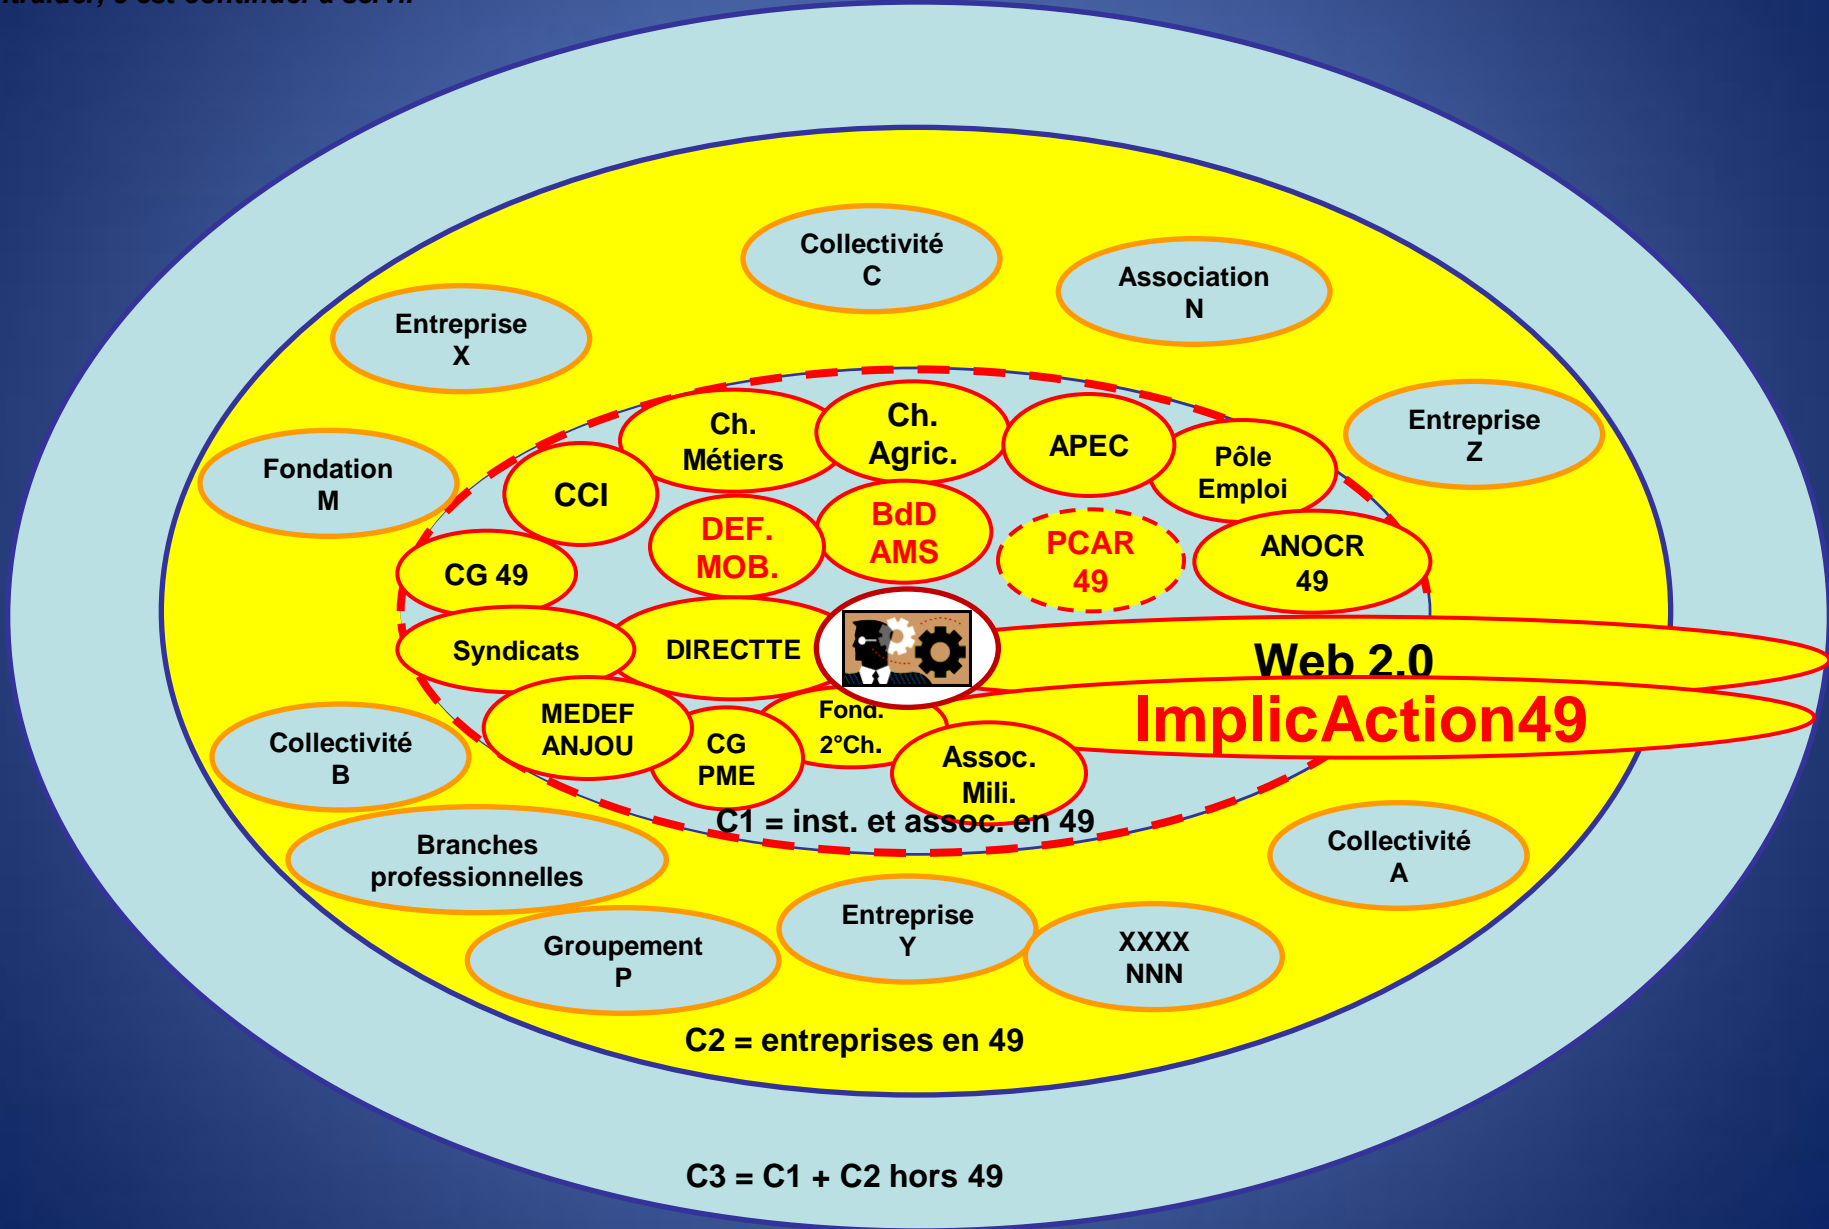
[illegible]

Collectivité C

Association N

Entreprise X

Entreprise Z

Fondation M

Ch. Métiers

Ch. Agric.

APEC

Pôle Emploi

CCI

DEF. MOB.

BdD AMS

PCAR 49

ANOCR 49

CG 49

Syndicats

DIRECTTE

Web 2.0

ImplicAction49

MEDEF ANJOU

CG PME

Fond. 2°Ch.

Assoc. Mili.

Collectivité B

C1 = inst. et assoc. en 49

Branches professionnelles

Collectivité A

Groupement P

Entreprise Y

XXXX NNN

C2 = entreprises en 49

C3 = C1 + C2 hors 49